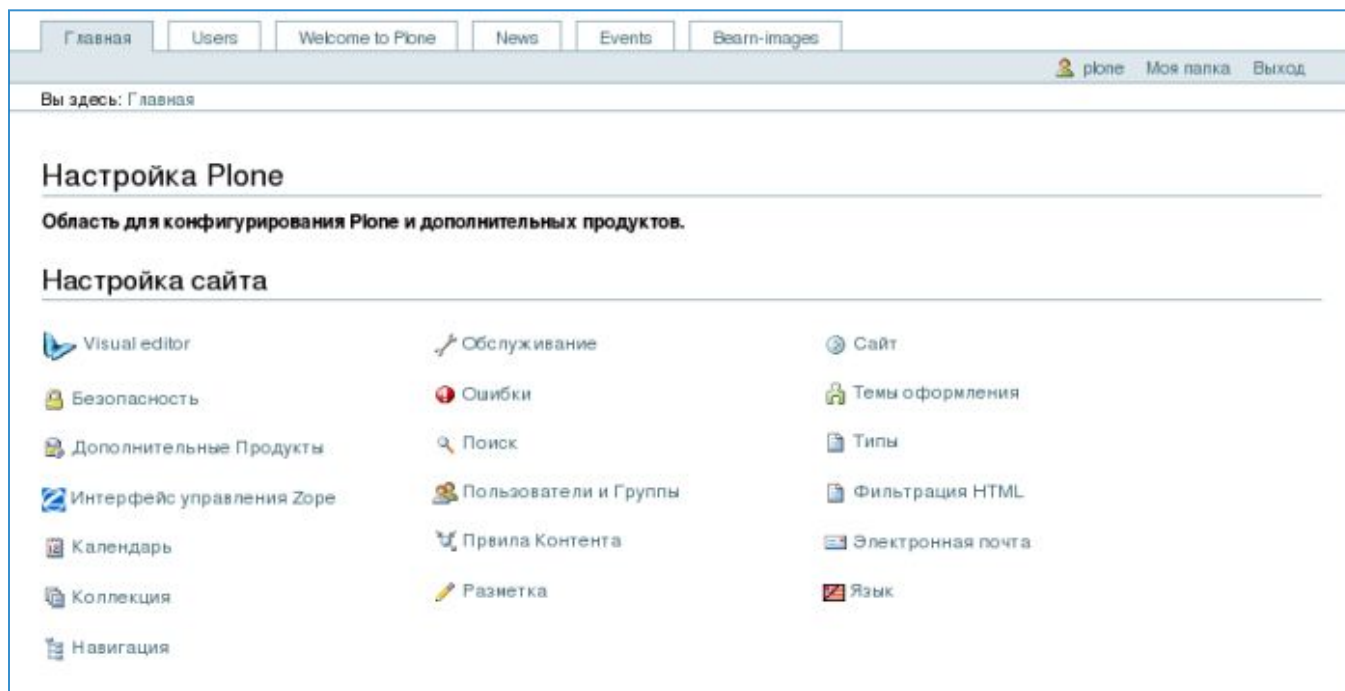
Главная | Users | Welcome to Plone | News | Events | Bearn-images

plone Моя папка Выход

Вы здесь: Главная

Настройка Plone

Область для конфигурирования Plone и дополнительных продуктов.

Настройка сайта

Visual editor
Безопасность
Дополнительные Продукты
Интерфейс управления Zope
Календарь
Коллекция
Навигация

Обслуживание
Ошибки
Поиск
Пользователи и Группы
Првила Контента
Разметка

Сайт
Темы оформления
Типы
Фильтрация HTML
Электронная почта
Язык